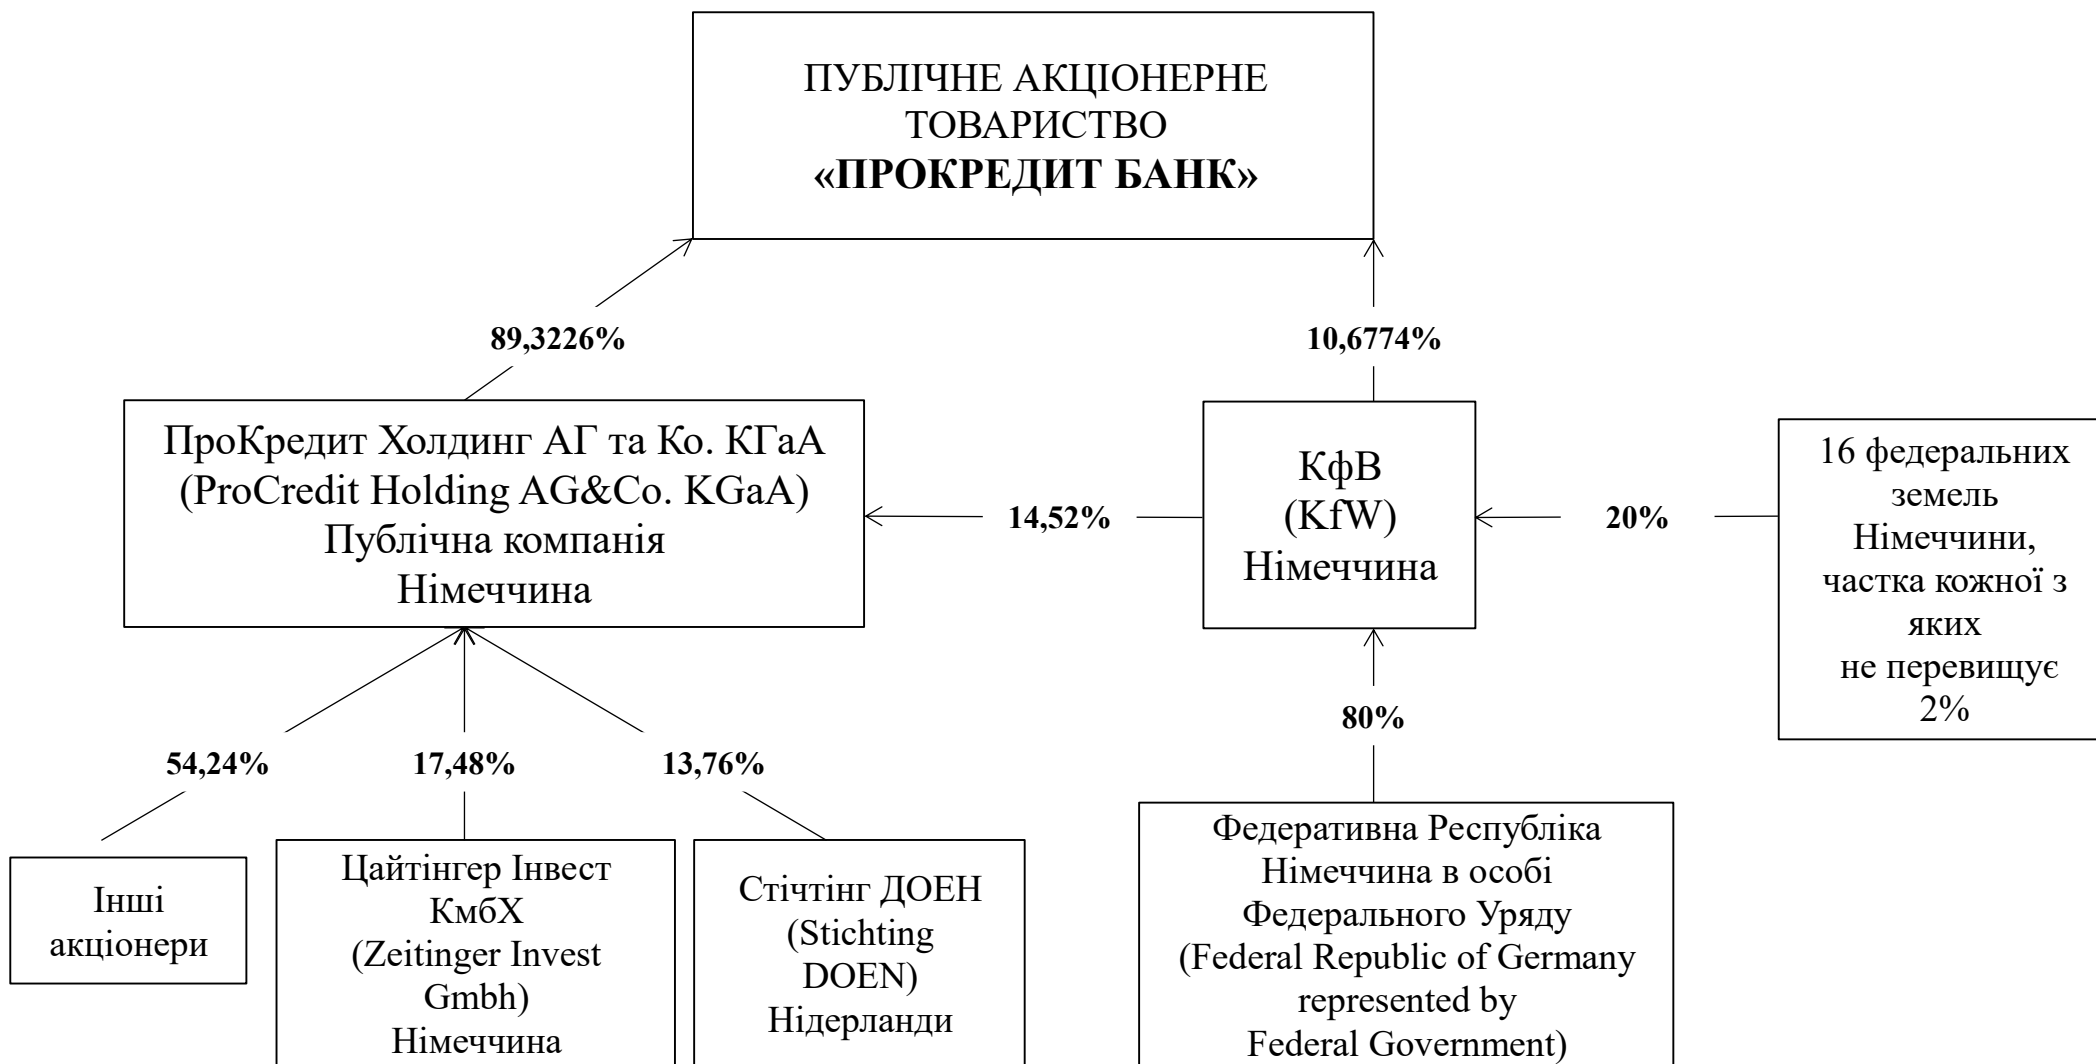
ПУБЛІЧНЕ АКЦІОНЕРНЕ ТОВАРИСТВО
**«ПРОКРЕДИТ БАНК»**

**89,3226%**

**10,6774%**

ПроКредит Холдинг АГ та Ко. КГаА (ProCredit Holding AG&Co. KGaA) Публічна компанія Німеччина

**14,52%**

КфВ (KfW) Німеччина

**20%**

16 федеральних земель Німеччини, частка кожної з яких не перевищує 2%

**80%**

**54,24%**

**17,48%**

**13,76%**

Інші акціонери

Цайтінгер Інвест КмбХ (Zeitinger Invest Gmbh) Німеччина

Стічтінг ДОЕН (Stichting DOEN) Нідерланди

Федеративна Республіка Німеччина в особі Федерального Уряду (Federal Republic of Germany represented by Federal Government)